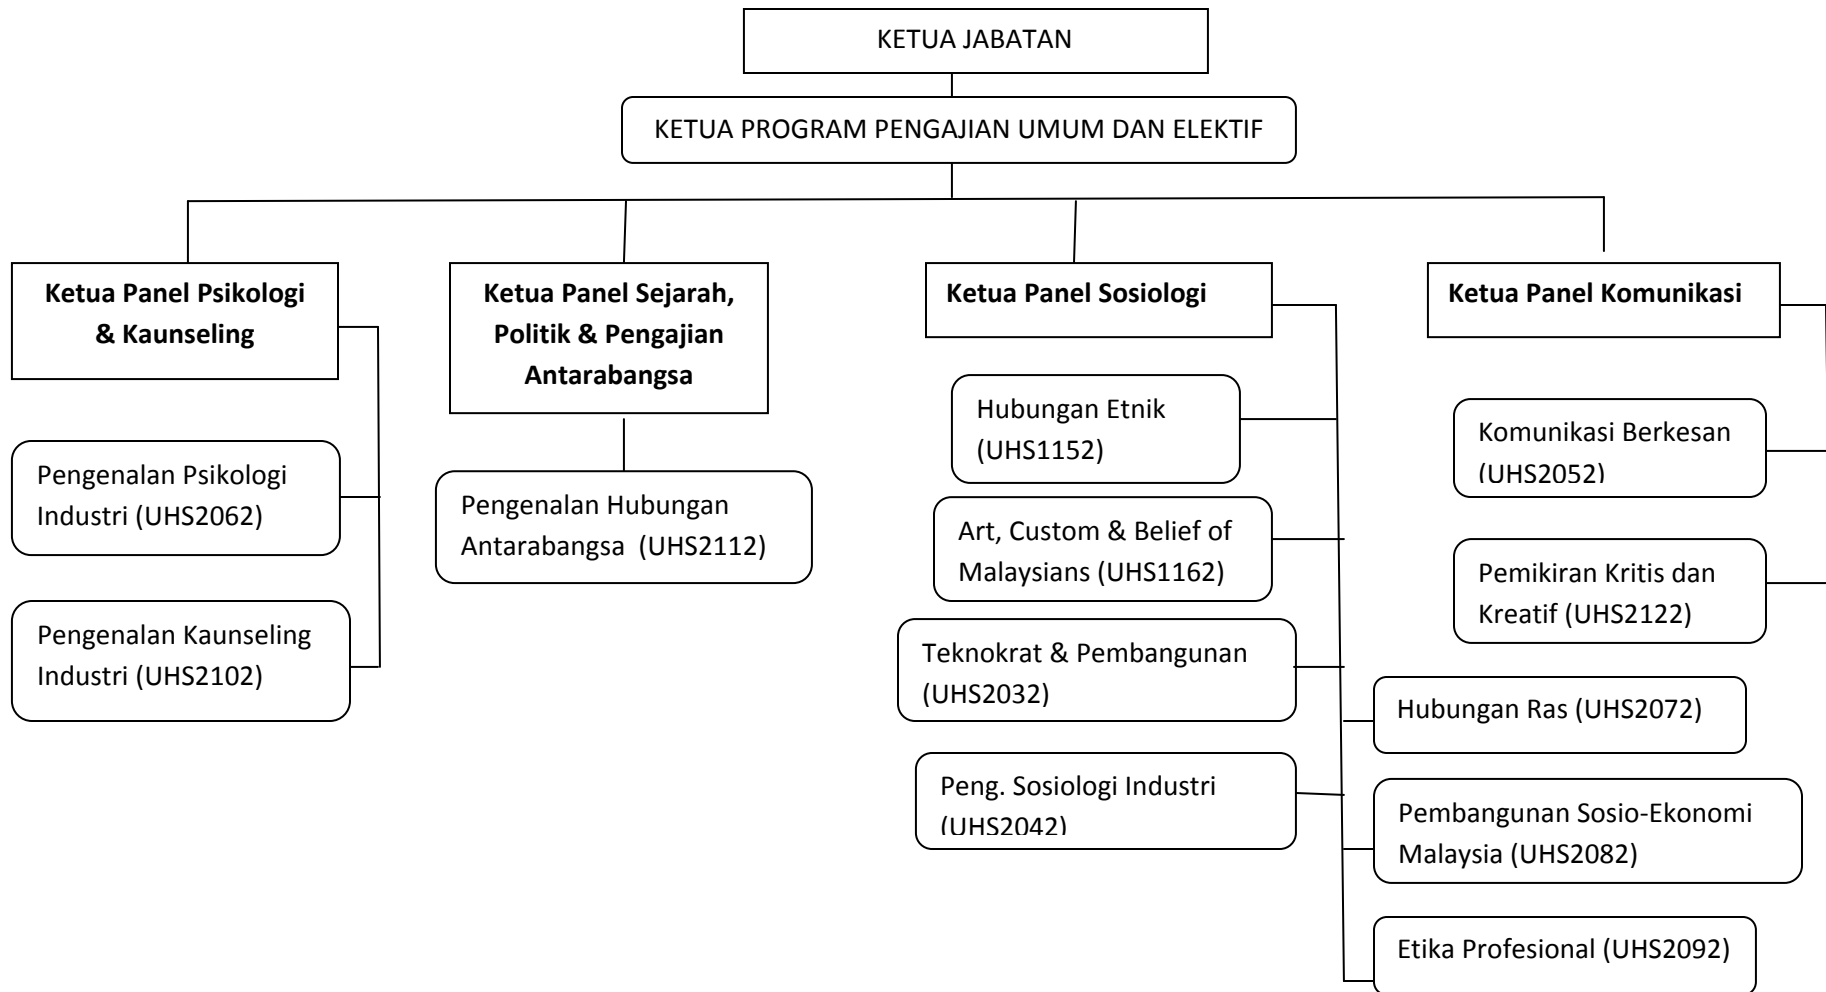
KETUA JABATAN

KETUA PROGRAM PENGAJIAN UMUM DAN ELEKTIF

**Ketua Panel Psikologi & Kaunseling**

Pengenalan Psikologi Industri (UHS2062)

Pengenalan Kaunseling Industri (UHS2102)

**Ketua Panel Sejarah, Politik & Pengajian Antarabangsa**

Pengenalan Hubungan Antarabangsa (UHS2112)

**Ketua Panel Sosiologi**

Hubungan Etnik (UHS1152)

Art, Custom & Belief of Malaysians (UHS1162)

Teknokrat & Pembangunan (UHS2032)

Peng. Sosiologi Industri (UHS2042)

Hubungan Ras (UHS2072)

Pembangunan Sosio-Ekonomi Malaysia (UHS2082)

Etika Profesional (UHS2092)

**Ketua Panel Komunikasi**

Komunikasi Berkesan (UHS2052)

Pemikiran Kritis dan Kreatif (UHS2122)